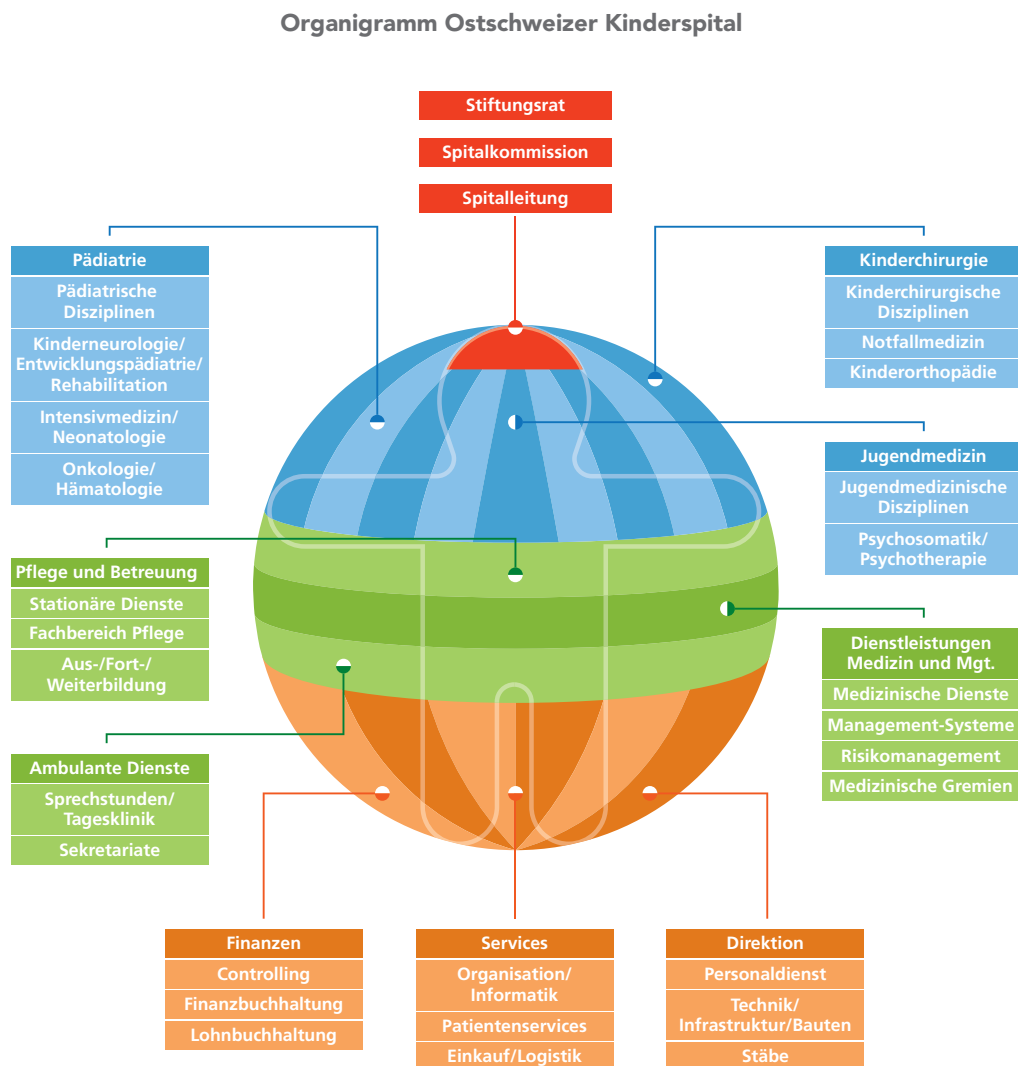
Organigramm Ostschweizer Kinderspital

Stiftungsrat

Spitalkommission

Spitalleitung

Pädiatrie
Pädiatrische Disziplinen
Kinderneurologie/ Entwicklungspädiatrie/ Rehabilitation
Intensivmedizin/ Neonatologie
Onkologie/ Hämatologie

Kinderchirurgie
Kinderchirurgische Disziplinen
Notfallmedizin
Kinderorthopädie

Jugendmedizin
Jugendmedizinische Disziplinen
Psychosomatik/ Psychotherapie

Pflege und Betreuung
Stationäre Dienste
Fachbereich Pflege
Aus-/Fort-/ Weiterbildung

Dienstleistungen Medizin und Mgt.
Medizinische Dienste
Management-Systeme
Risikomanagement
Medizinische Gremien

Ambulante Dienste
Sprechstunden/ Tagesklinik
Sekretariate

Finanzen
Controlling
Finanzbuchhaltung
Lohnbuchhaltung

Services
Organisation/ Informatik
Patientenservices
Einkauf/Logistik

Direktion
Personaldienst
Technik/ Infrastruktur/Bauten
Stäbe